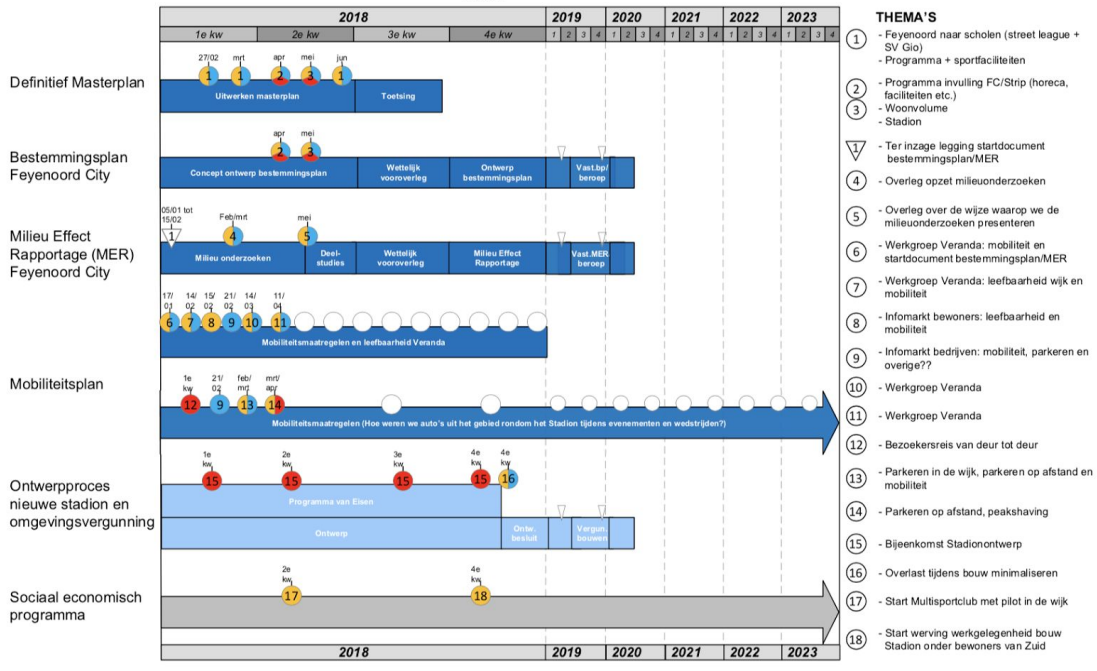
| 2018 | | | | 2019 | 2020 | 2021 | 2022 | 2023 |
|---|---|---|---|---|---|---|---|---|
| 1e kw | 2e kw | 3e kw | 4e kw | 1 2 3 4 | 1 2 3 4 | 1 2 3 4 | 1 2 3 4 | 1 2 3 4 |

Definitief Masterplan

27/02 1, mrt 1, apr 2, mei 3, jun 1

Uitwerken masterplan

Toetsing

Bestemmingsplan Feyenoord City

apr 2, mei 3

Concept ontwerp bestemmingsplan

Wettelijk vooroverleg

Ontwerp bestemmingsplan

Vast.bp/ beroep

Milieu Effect Rapportage (MER) Feyenoord City

05/01 tot 15/02 1, Feb/mrt 4, mei 5

Milieu onderzoeken

Deel-studies

Wettelijk vooroverleg

Milieu Effect Rapportage

Vast.MER beroep

17/01 6, 14/02 7, 15/02 8, 21/02 9, 14/03 10, 11/04 11

Mobiliteitsmaatregelen en leefbaarheid Veranda

Mobiliteitsplan

1e kw 12, 21/02 9, feb/mrt 13, mrt/apr 14

Mobiliteitsmaatregelen (Hoe weren we auto's uit het gebied rondom het Stadion tijdens evenementen en wedstrijden?)

Ontwerpproces nieuwe stadion en omgevingsvergunning

1e kw 15, 2e kw 15, 3e kw 15, 4e kw 15, 4e kw 16

Programma van Eisen

Ontwerp

Onte. besluit

Vergun. bouwen

Sociaal economisch programma

2e kw 17, 4e kw 18

| 2018 | 2019 | 2020 | 2021 | 2022 | 2023 |
|---|---|---|---|---|---|

THEMA'S

1 - Feyenoord naar scholen (street league + SV Gio)
- Programma + sportfaciliteiten

2 - Programma invulling FC/Strip (horeca, faciliteiten etc.)

3 - Woonvolume
- Stadion

1 - Ter inzage legging startdocument bestemmingsplan/MER

4 - Overleg opzet milieuonderzoeken

5 - Overleg over de wijze waarop we de milieuonderzoeken presenteren

6 - Werkgroep Veranda: mobiliteit en startdocument bestemmingsplan/MER

7 - Werkgroep Veranda: leefbaarheid wijk en mobiliteit

8 - Infomarkt bewoners: leefbaarheid en mobiliteit

9 - Infomarkt bedrijven: mobiliteit, parkeren en overige??

10 - Werkgroep Veranda

11 - Werkgroep Veranda

12 - Bezoekersreis van deur tot deur

13 - Parkeren in de wijk, parkeren op afstand en mobiliteit

14 - Parkeren op afstand, peakshaving

15 - Bijeenkomst Stadionontwerp

16 - Overlast tijdens bouw minimaliseren

17 - Start Multisportclub met pilot in de wijk

18 - Start werving werkgelegenheid bouw Stadion onder bewoners van Zuid